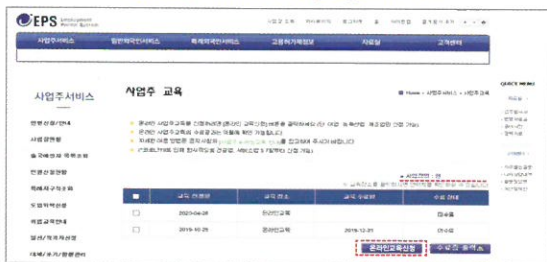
EPS Employment Permit System

사업주서비스 | 일반외국인서비스 | 특례외국인서비스 | 고용허가제정보 | 자료실 | 고객센터

사업주서비스

사업주 교육

Home > 사업주서비스 > 사업주교육

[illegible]

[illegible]

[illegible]

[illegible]

| | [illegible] | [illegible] | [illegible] | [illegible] |
|---|---|---|---|---|
| | 2023-04-26 | 온라인교육 | | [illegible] |
| | 2019-10-25 | 온라인교육 | 2019-12-31 | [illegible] |

온라인교육신청

QUICK MENU

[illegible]